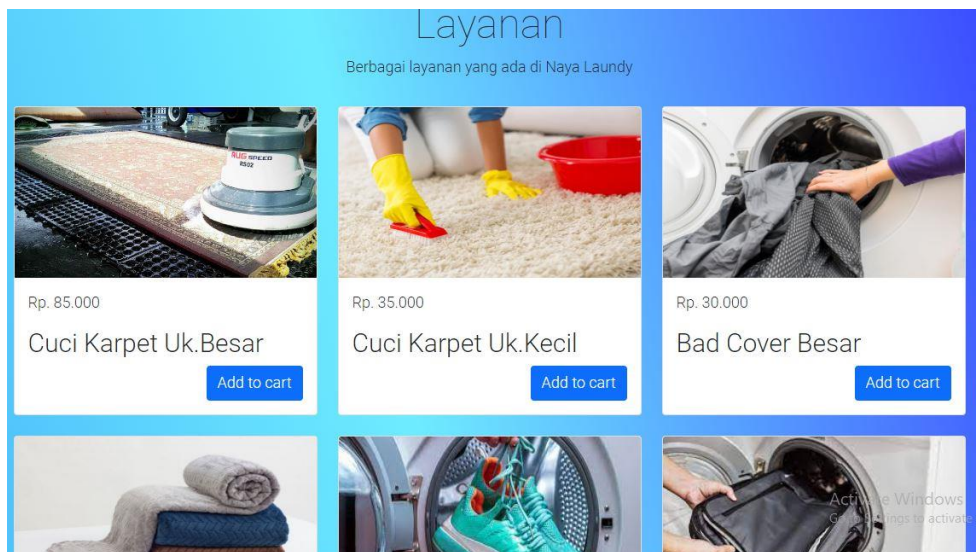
Layanan

Berbagai layanan yang ada di Naya Laundy

Rp. 85.000

Cuci Karpet Uk.Besar

Add to cart

Rp. 35.000

Cuci Karpet Uk.Kecil

Add to cart

Rp. 30.000

Bad Cover Besar

Add to cart

Acti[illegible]e Windows
G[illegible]ngs to activate